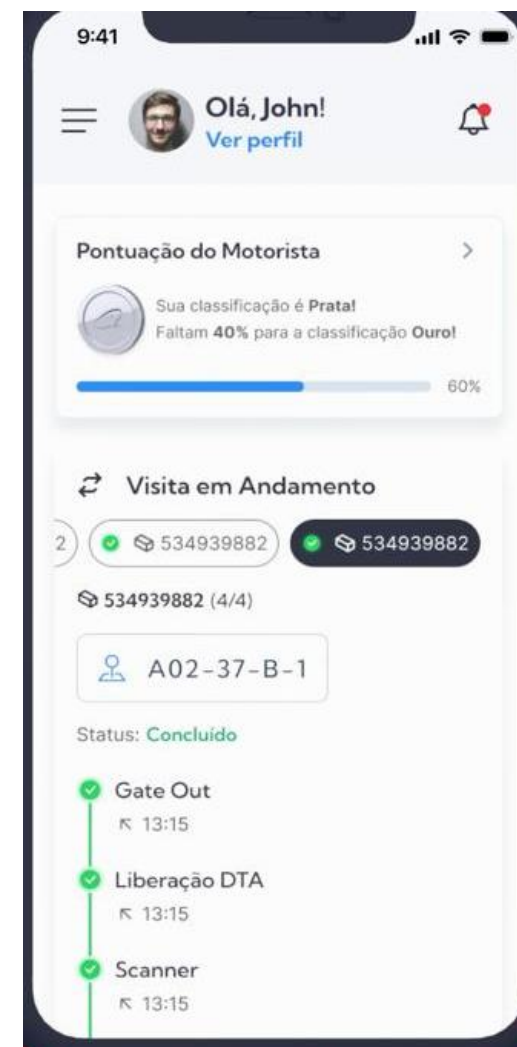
9:41

Olá, John!
Ver perfil

Pontuação do Motorista >

Sua classificação é Prata!
Faltam 40% para a classificação Ouro!

60%

Visita em Andamento

2 534939882 534939882

534939882 (4/4)

A02-37-B-1

Status: Concluído

Gate Out
13:15

Liberação DTA
13:15

Scanner
13:15